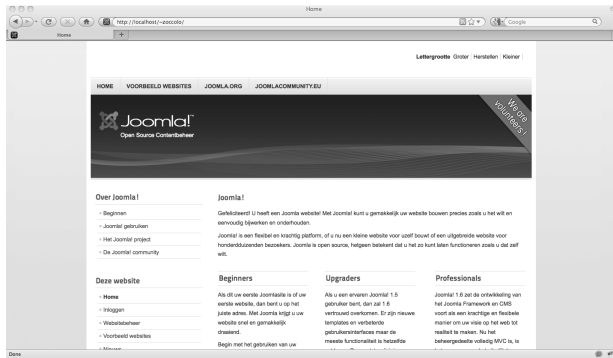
Home

http://localhost/~zoccolo/

Google

Home

Lettergrootte Groter | Herstellen | Kleiner

HOME VOORBEELD WEBSITES JOOMLA.ORG JOOMLACOMMUNITY.EU

Joomla!
Open Source Contentbeheer

We're volunteers!

Over Joomla!

Beginnen

Joomla! gebruiken

Het Joomla! project

De Joomla! community

Deze website

Home

Inloggen

Websitebeheer

Voorbeeld websites

Nieuws

Joomla!

Gefeliciteerd! U heeft een Joomla website! Met Joomla! kunt u gemakkelijk uw website bouwen precies zoals u het wilt en eenvoudig bijwerken en onderhouden.

Joomla! is een flexibel en krachtig platform, of u nu een kleine website voor uzelf bouwt of een uitgebreide website voor honderdduizenden bezoekers. Joomla is open source, hetgeen betekent dat u het zo kunt laten functioneren zoals u dat zelf wilt.

Beginners

Als dit uw eerste Joomlasite is of uw eerste website, dan bent u op het juiste adres. Met Joomla krijgt u uw website snel en gemakkelijk draaiend.

Begin met het gebruiken van uw

Upgraders

Als u een ervaren Joomla! 1.5 gebruiker bent, dan zal 1.6 vertrouwd overkomen. Er zijn nieuwe templates en verbeterde gebruikersinterfaces maar de meeste functionaliteit is hetzelfde

Professionals

Joomla! 1.6 zet de ontwikkeling van het Joomla Framework en CMS voort als een krachtige en flexibele manier om uw visie op het web tot realiteit te maken. Nu het beheergedeelte volledig MVC is,

Done